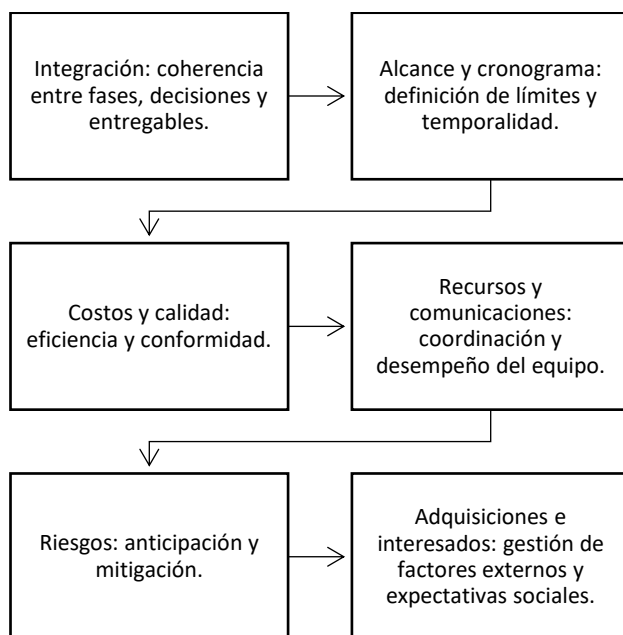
Integración: coherencia entre fases, decisiones y entregables.

Alcance y cronograma: definición de límites y temporalidad.

Costos y calidad: eficiencia y conformidad.

Recursos y comunicaciones: coordinación y desempeño del equipo.

Riesgos: anticipación y mitigación.

Adquisiciones e interesados: gestión de factores externos y expectativas sociales.